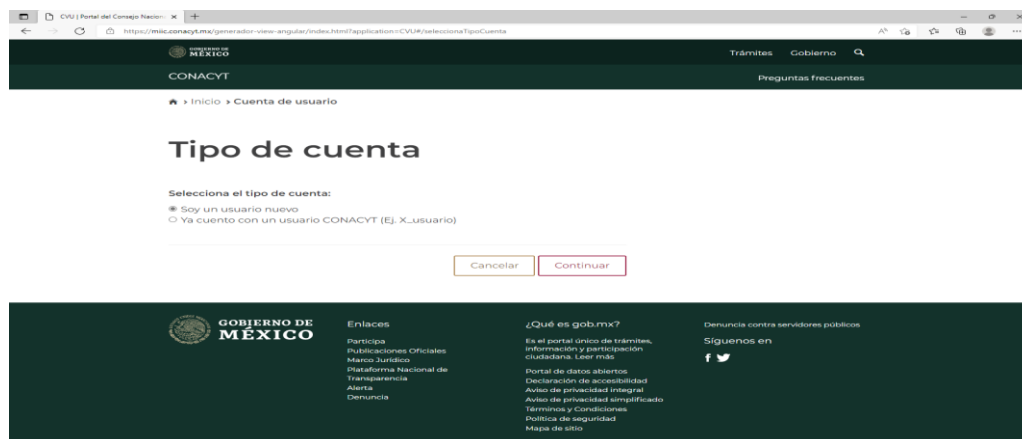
CVU | Portal del Consejo Nacion ×

https://miic.conacyt.mx/generador-view-angular/index.html?application=CVU#/seleccionaTipoCuenta

GOBIERNO DE MÉXICO

Trámites Gobierno

CONACYT

Preguntas frecuentes

Inicio › Cuenta de usuario

Tipo de cuenta

Selecciona el tipo de cuenta:

Soy un usuario nuevo

Ya cuento con un usuario CONACYT (Ej. X_usuario)

Cancelar

Continuar

GOBIERNO DE MÉXICO

Enlaces

Participa
Publicaciones Oficiales
Marco Jurídico
Plataforma Nacional de Transparencia
Alerta
Denuncia

¿Qué es gob.mx?

Es el portal único de trámites, información y participación ciudadana. Leer más

Portal de datos abiertos
Declaración de accesibilidad
Aviso de privacidad integral
Aviso de privacidad simplificado
Términos y Condiciones
Política de seguridad
Mapa de sitio

Denuncia contra servidores públicos

Síguenos en